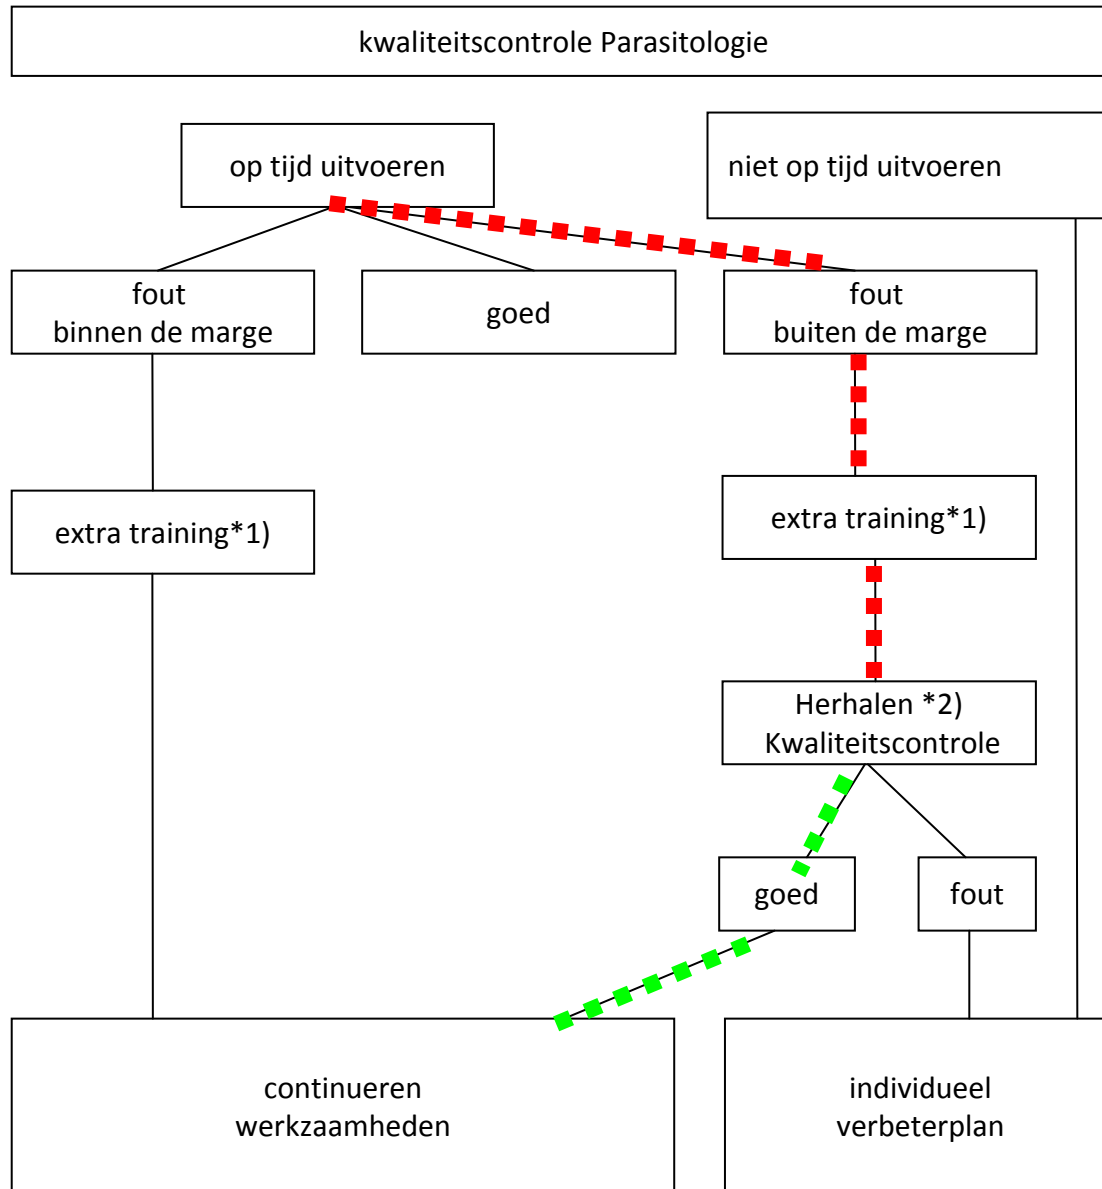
kwaliteitscontrole Parasitologie

op tijd uitvoeren

niet op tijd uitvoeren

fout
binnen de marge

goed

fout
buiten de marge

extra training*1)

extra training*1)

Herhalen *2)
Kwaliteitscontrole

goed

fout

continueren
werkzaamheden

individueel
verbeterplan